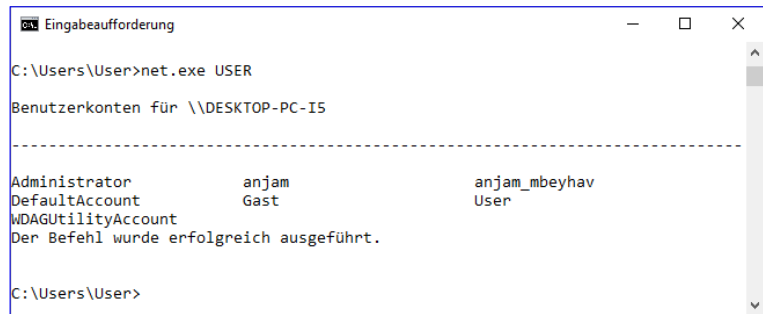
C:\ Eingabeaufforderung

C:\Users\User>net.exe USER

Benutzerkonten für \\DESKTOP-PC-I5

-------------------------------------------------------------------------------

| | | |
|---|---|---|
| Administrator | anjam | anjam_mbeyhav |
| DefaultAccount | Gast | User |
| WDAGUtilityAccount | | |

Der Befehl wurde erfolgreich ausgeführt.

C:\Users\User>